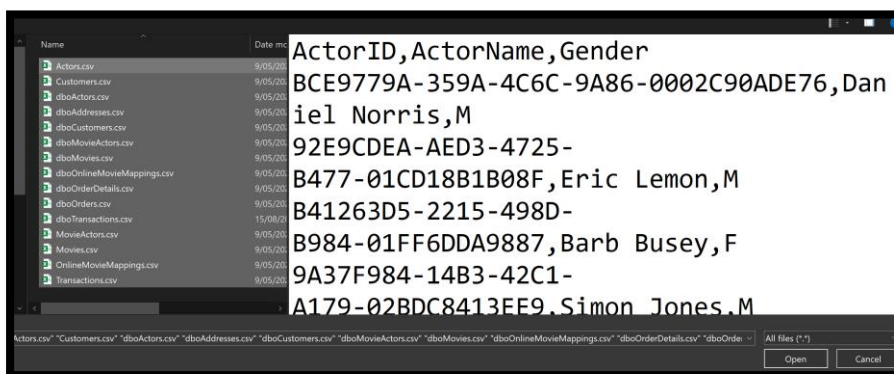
Name

Date mo

Actors.csv 9/05/20
Customers.csv 9/05/20
dboActors.csv 9/05/20
dboAddresses.csv 9/05/20
dboCustomers.csv 9/05/20
dboMovieActors.csv 9/05/20
dboMovies.csv 9/05/20
dboOnlineMovieMappings.csv 9/05/20
dboOrderDetails.csv 9/05/20
dboOrders.csv 9/05/20
dboTransactions.csv 15/08/2
MovieActors.csv 9/05/20
Movies.csv 9/05/20
OnlineMovieMappings.csv 9/05/20
Transactions.csv 9/05/20

ActorID,ActorName,Gender
BCE9779A-359A-4C6C-9A86-0002C90ADE76,Daniel Norris,M
92E9CDEA-AED3-4725-B477-01CD18B1B08F,Eric Lemon,M
B41263D5-2215-498D-B984-01FF6DDA9887,Barb Busey,F
9A37F984-14B3-42C1-A179-02BDC8413EE9,Simon Jones,M

Actors.csv" "Customers.csv" "dboActors.csv" "dboAddresses.csv" "dboCustomers.csv" "dboMovieActors.csv" "dboMovies.csv" "dboOnlineMovieMappings.csv" "dboOrderDetails.csv" "dboOrde

All files (*.*)

Open

Cancel